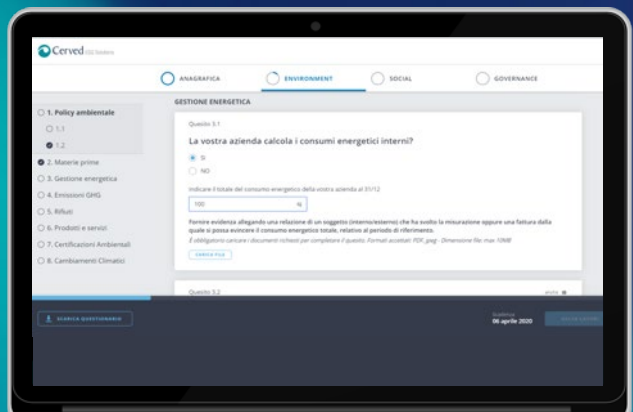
Cerved ESG Solutions

ANAGRAFICA
ENVIRONMENT
SOCIAL
GOVERNANCE

1. Policy ambientale
1.1
1.2
2. Materie prime
3. Gestione energetica
4. Emissioni GHG
5. Rifiuti
6. Prodotti e servizi
7. Certificazioni Ambientali
8. Cambiamenti Climatici

GESTIONE ENERGETICA

Quesito 3.1

La vostra azienda calcola i consumi energetici interni?

SI
NO

Indicare il totale del consumo energetico della vostra azienda al 31/12

100 %

Fornire evidenza allegando una relazione di un soggetto (interno/esterno) che ha svolto la misurazione oppure una fattura dalla quale si possa evincere il consumo energetico totale, relativo al periodo di riferimento.

È obbligatorio caricare i documenti richiesti per completare il quesito. Formati accettati: PDF, jpeg - Dimensione file: max 10MB

CARICA FILE

Quesito 3.2

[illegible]

SCARICA QUESTIONARIO

Scadenza
06 aprile 2020

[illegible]